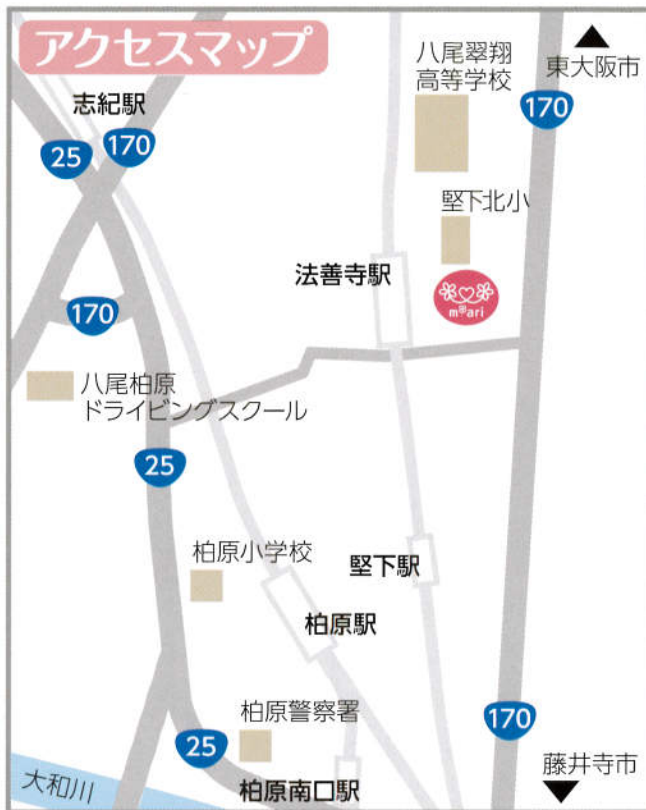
アクセスマップ

八尾翠翔高等学校

東大阪市

170

志紀駅

25

170

堅下北小

法善寺駅

m♡ari

170

八尾柏原ドライビングスクール

25

柏原小学校

堅下駅

柏原駅

柏原警察署

170

25

大和川

柏原南口駅

藤井寺市